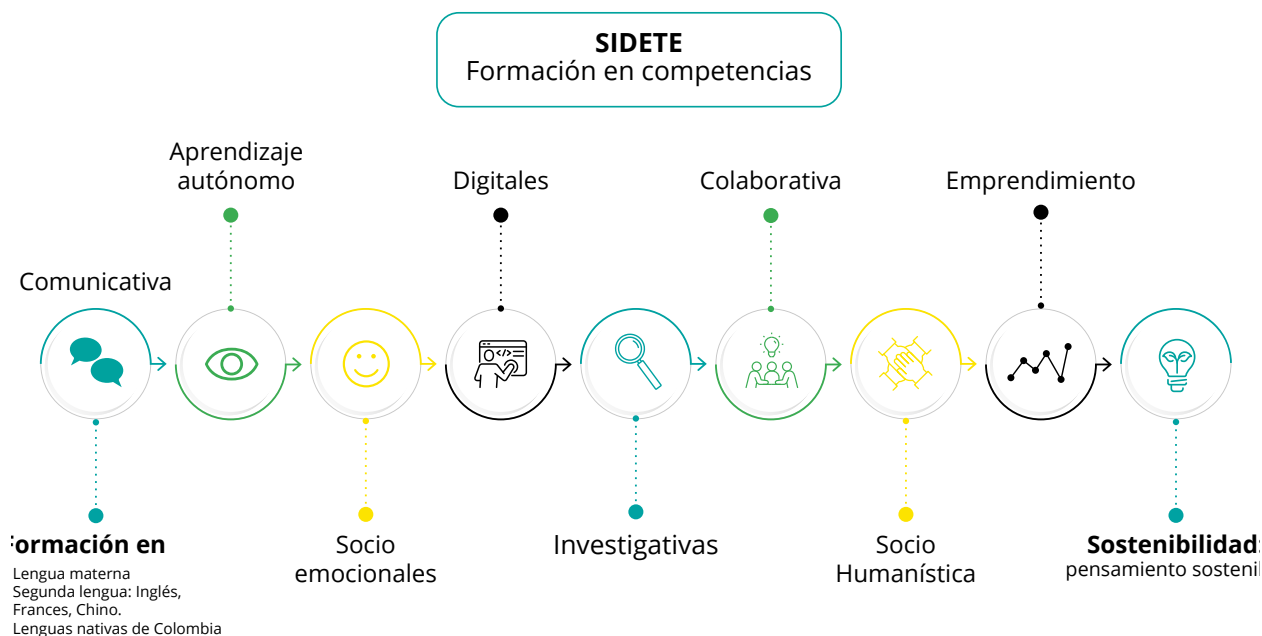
**SIDETE**
Formación en competencias

Aprendizaje autónomo

Digitales

Colaborativa

Emprendimiento

Comunicativa

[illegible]ormación en

Lengua materna
Segunda lengua: Inglés, Frances, Chino.
Lenguas nativas de Colombia

Socio emocionales

Investigativas

Socio Humanística

**Sostenibilidad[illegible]**
pensamiento sosteni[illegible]